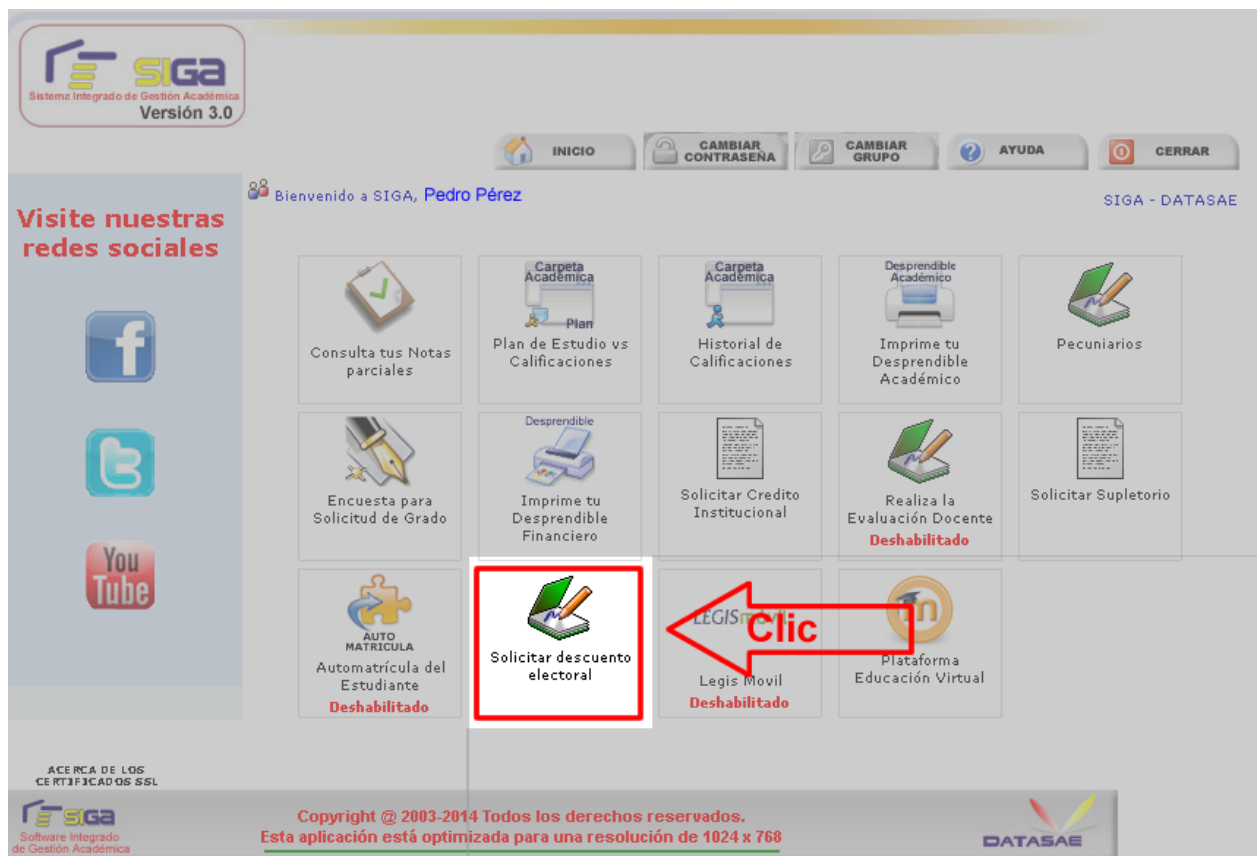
SIGA
Sistema Integrado de Gestión Académica
Versión 3.0

INICIO
CAMBIAR CONTRASEÑA
CAMBIAR GRUPO
AYUDA
CERRAR

Bienvenido a SIGA, Pedro Pérez

SIGA - DATASAE

Visite nuestras redes sociales

You Tube

Consulta tus Notas parciales

Carpeta Académica
Plan
Plan de Estudio vs Calificaciones

Carpeta Académica
Historial de Calificaciones

Desprendible Académico
Imprime tu Desprendible Académico

Pecuniarios

Encuesta para Solicitud de Grado

Desprendible
Imprime tu Desprendible Financiero

Solicitar Credito Institucional

Realiza la Evaluación Docente
Deshabilitado

Solicitar Supletorio

AUTO MATRICULA
Automatrícula del Estudiante
Deshabilitado

Solicitar descuento electoral

Clic

LEGIS
Legis Movil
Deshabilitado

Plataforma Educación Virtual

ACERCA DE LOS CERTIFICADOS SSL

SIGA
Software Integrado de Gestión Académica

Copyright @ 2003-2014 Todos los derechos reservados.
Esta aplicación está optimizada para una resolución de 1024 x 768

DATASAE